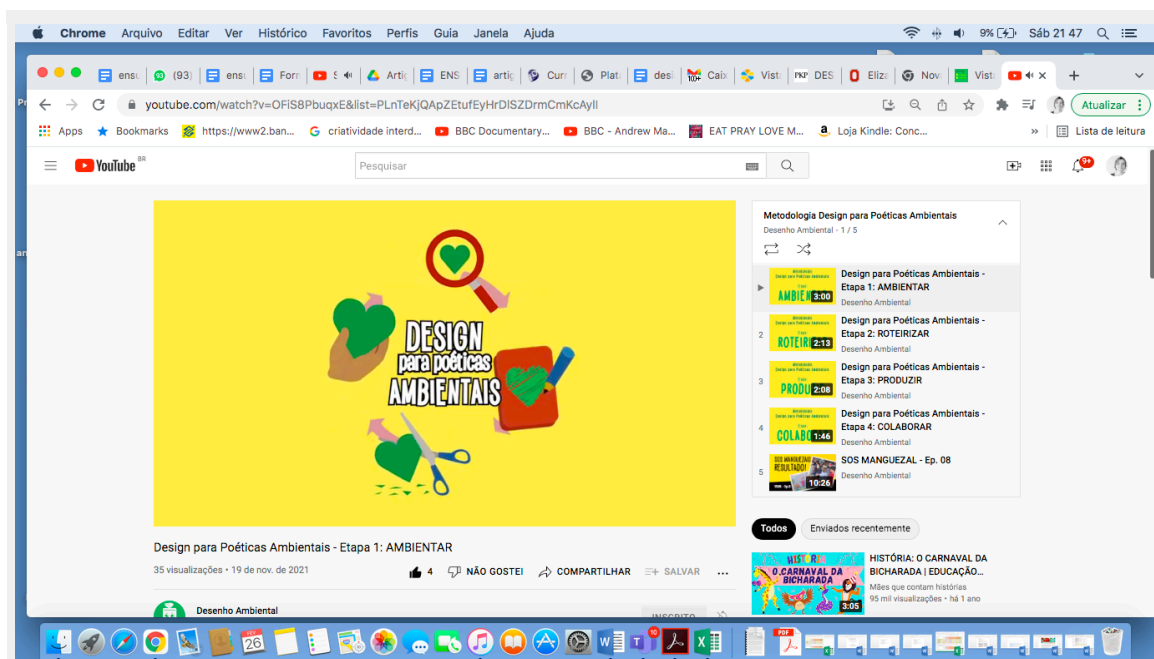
Chrome Arquivo Editar Ver Histórico Favoritos Perfis Guia Janela Ajuda
9% Sáb 21 47

ensi (93) ensi Forr Artic ENS artic Curs Plat desi Caix Vist DES Elize Nov Vist

youtube.com/watch?v=OFlS8PbuqxE&list=PLnTeKjQApZEtufEyHrDlSZDrmCmKcAyll

Atualizar

Apps Bookmarks https://www2.ban... criatividade interd... BBC Documentary... BBC - Andrew Ma... EAT PRAY LOVE M... Loja Kindle: Conc... Lista de leitura

YouTube BR
Pesquisar

DESIGN para poéticas AMBIENTAIS

Design para Poéticas Ambientais - Etapa 1: AMBIENTAR
35 visualizações • 19 de nov. de 2021
4 NÃO GOSTEI COMPARTILHAR SALVAR

Desenho Ambiental
INSCRITO

Metodologia Design para Poéticas Ambientais
Desenho Ambiental - 1 / 5

Design para Poéticas Ambientais - Etapa 1: AMBIENTAR
Desenho Ambiental
3:00

2 Design para Poéticas Ambientais - Etapa 2: ROTEIRIZAR
Desenho Ambiental
2:13

3 Design para Poéticas Ambientais - Etapa 3: PRODUZIR
Desenho Ambiental
2:08

4 Design para Poéticas Ambientais - Etapa 4: COLABORAR
Desenho Ambiental
1:46

5 SOS MANGUEZAL - Ep. 08
Desenho Ambiental
10:26

Todos Enviados recentemente

HISTÓRIA: O CARNAVAL DA BICHARADA | EDUCAÇÃO...
Mães que contam histórias
95 mil visualizações • há 1 ano
3:05